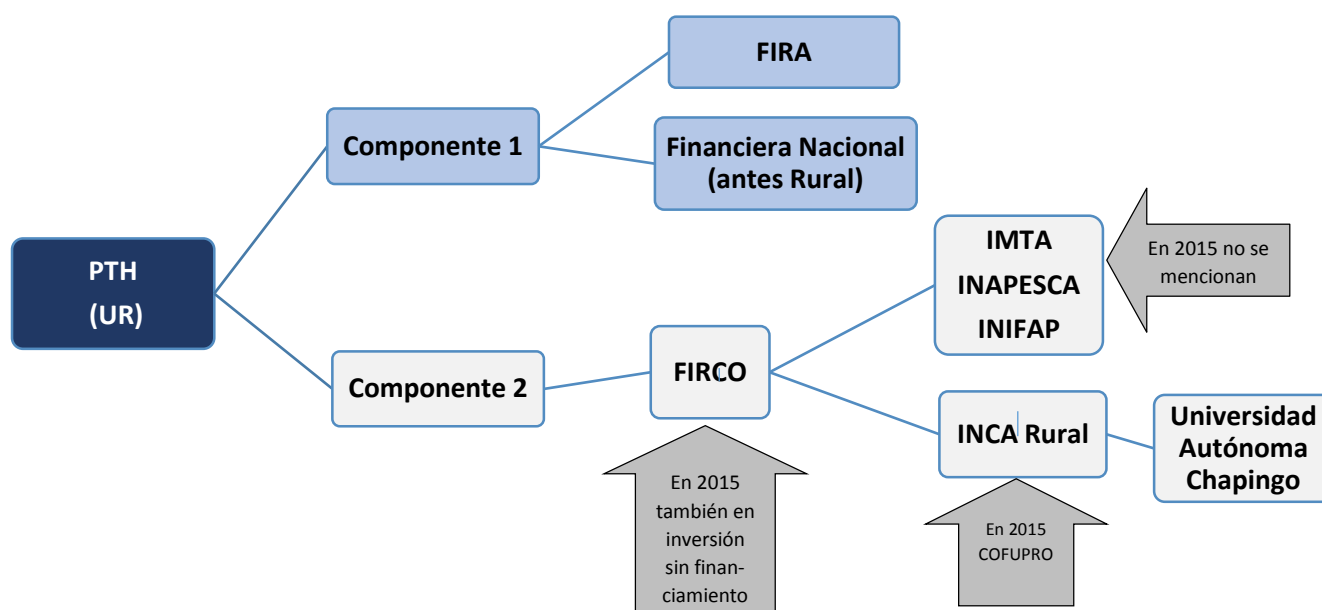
PTH
(UR)

Componente 1

FIRA

Financiera Nacional (antes Rural)

Componente 2

FIRCO

IMTA
INAPESCA
INIFAP

En 2015 no se mencionan

INCA Rural

Universidad Autónoma Chapingo

En 2015 también en inversión sin financiamiento

En 2015 COFUPRO